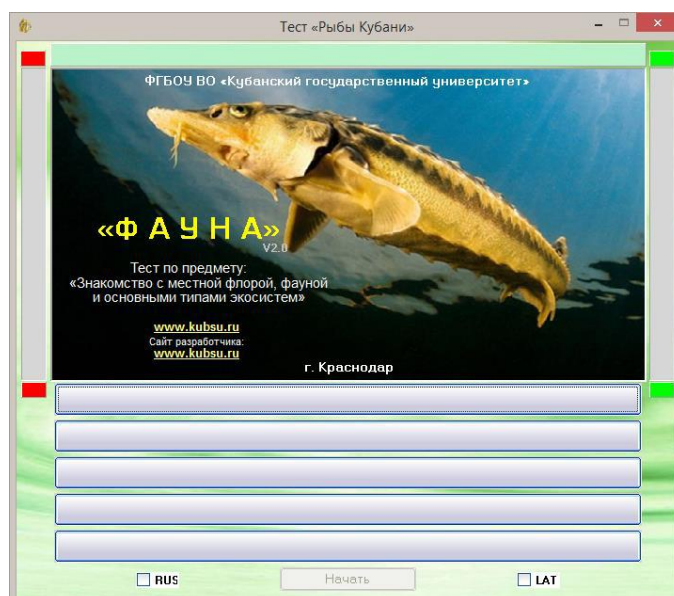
Тест «Рыбы Кубани»

ФГБОУ ВО «Кубанский государственный университет»

«Ф А У Н А»
V2.0

Тест по предмету:
«Знакомство с местной флорой, фауной и основными типами экосистем»

www.kubsu.ru
Сайт разработчика:
www.kubsu.ru

г. Краснодар

RUS
Начать
LAT